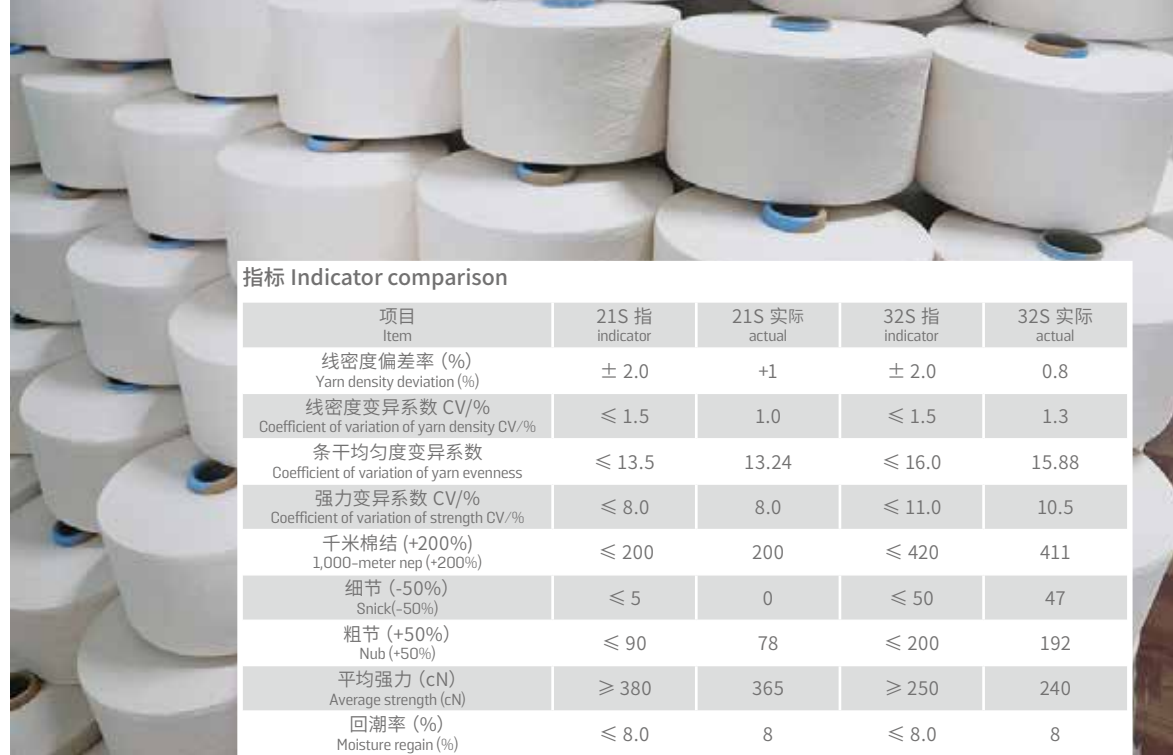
指标 Indicator comparison

| 项目 Item | 21S 指 indicator | 21S 实际 actual | 32S 指 indicator | 32S 实际 actual |
|---|---|---|---|---|
| 线密度偏差率 (%) Yarn density deviation (%) | ± 2.0 | +1 | ± 2.0 | 0.8 |
| 线密度变异系数 CV/% Coefficient of variation of yarn density CV/% | ≤ 1.5 | 1.0 | ≤ 1.5 | 1.3 |
| 条干均匀度变异系数 Coefficient of variation of yarn evenness | ≤ 13.5 | 13.24 | ≤ 16.0 | 15.88 |
| 强力变异系数 CV/% Coefficient of variation of strength CV/% | ≤ 8.0 | 8.0 | ≤ 11.0 | 10.5 |
| 千米棉结 (+200%) 1,000-meter nep (+200%) | ≤ 200 | 200 | ≤ 420 | 411 |
| 细节 (-50%) Snick(-50%) | ≤ 5 | 0 | ≤ 50 | 47 |
| 粗节 (+50%) Nub (+50%) | ≤ 90 | 78 | ≤ 200 | 192 |
| 平均强力 (cN) Average strength (cN) | ≥ 380 | 365 | ≥ 250 | 240 |
| 回潮率 (%) Moisture regain (%) | ≤ 8.0 | 8 | ≤ 8.0 | 8 |